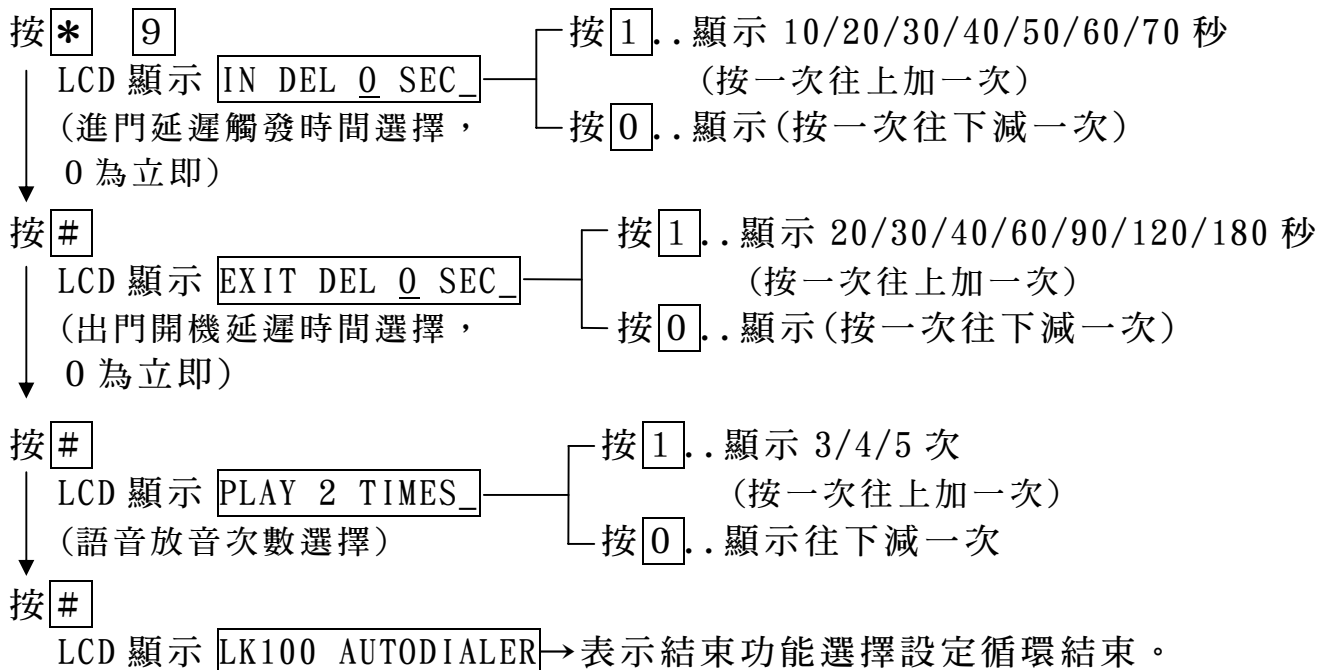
按* 9
LCD 顯示 IN DEL 0 SEC_
(進門延遲觸發時間選擇，0 為立即)

按 1 ..顯示 10/20/30/40/50/60/70 秒
(按一次往上加一次)
按 0 ..顯示(按一次往下減一次)

按#
LCD 顯示 EXIT DEL 0 SEC_
(出門開機延遲時間選擇，0 為立即)

按 1 ..顯示 20/30/40/60/90/120/180 秒
(按一次往上加一次)
按 0 ..顯示(按一次往下減一次)

按#
LCD 顯示 PLAY 2 TIMES_
(語音放音次數選擇)

按 1 ..顯示 3/4/5 次
(按一次往上加一次)
按 0 ..顯示往下減一次

按#
LCD 顯示 LK100 AUTODIALER→表示結束功能選擇設定循環結束。